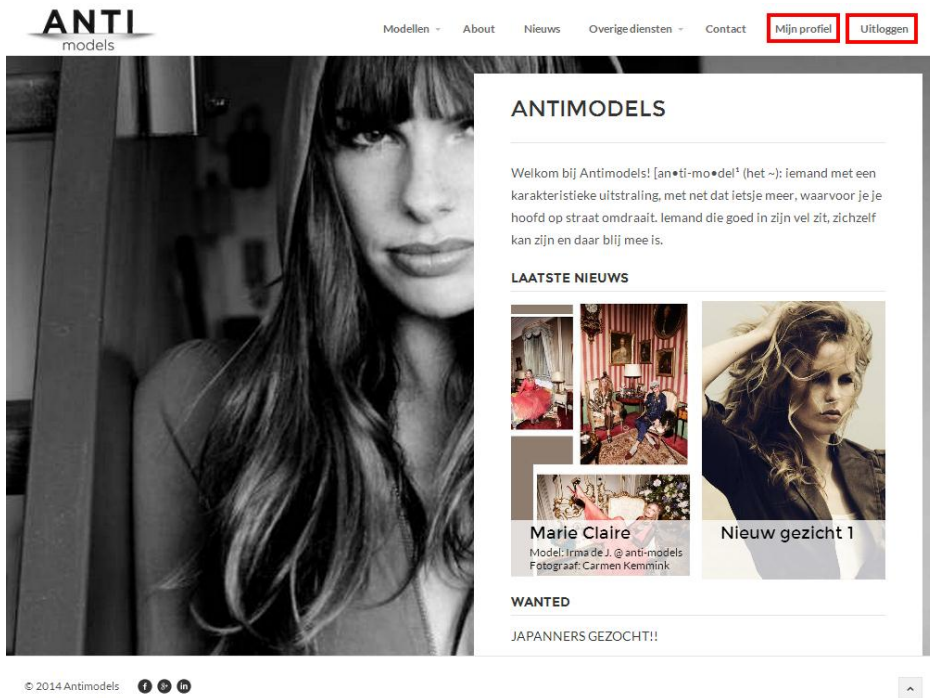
ANTI
models

Modellen About Nieuws Overige diensten Contact Mijn profiel Uitloggen

ANTIMODELS

Welkom bij Antimodels! [an•ti-mo•del¹ (het ~): iemand met een karakteristieke uitstraling, met net dat ietsje meer, waarvoor je je hoofd op straat omdraait. Iemand die goed in zijn vel zit, zichzelf kan zijn en daar blij mee is.

LAATSTE NIEUWS

Marie Claire
Model: Irma de J. @ anti-models
Fotograaf: Carmen Kemmink

Nieuw gezicht 1

WANTED

JAPANNERS GEZOCHT!!

© 2014 Antimodels